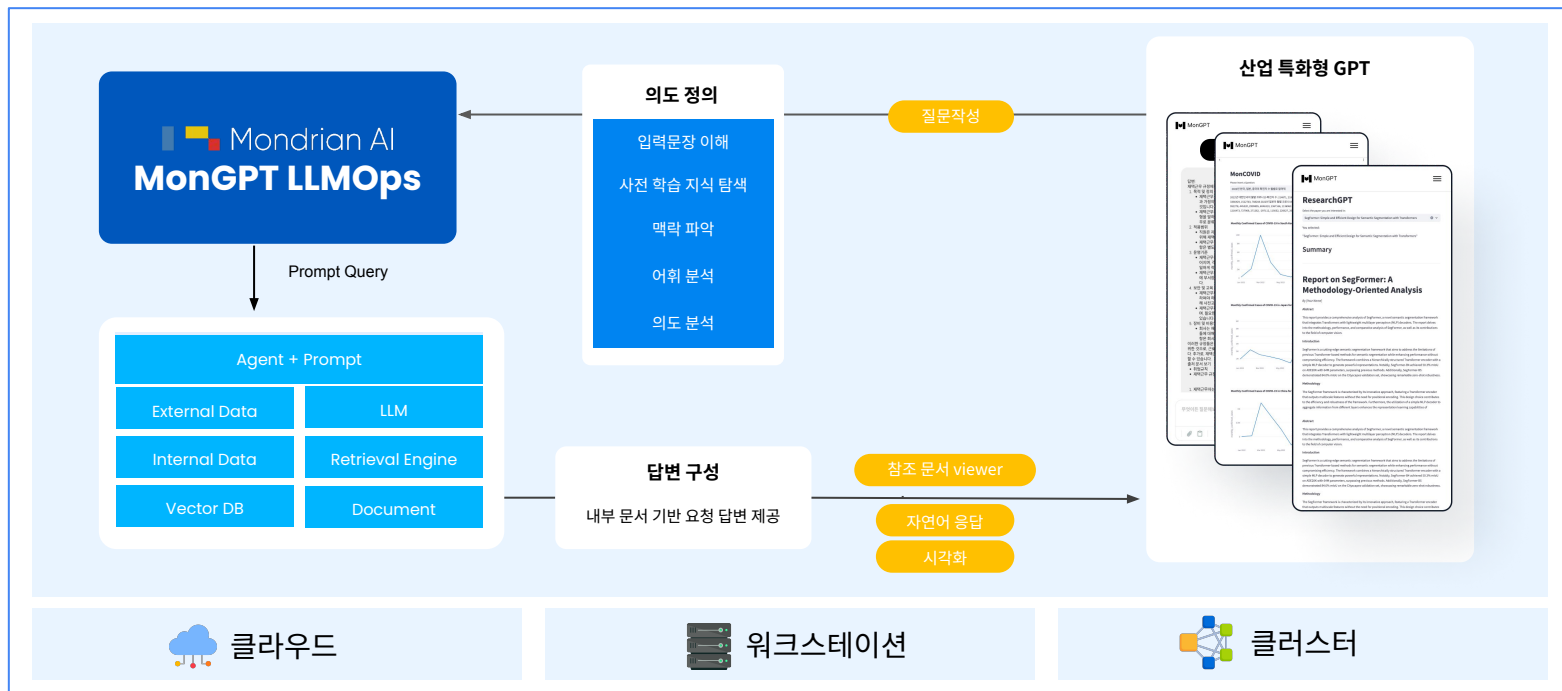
Mondrian AI
MonGPT LLMOps

Prompt Query

의도 정의
입력문장 이해
사전 학습 지식 탐색
맥락 파악
어휘 분석
의도 분석

산업 특화형 GPT

질문작성

MonGPT
MonGPT
MonCOVID
MonGPT
ResearchGPT
Summary
Report on SegFormer: A Methodology-Oriented Analysis

Agent + Prompt
External Data
LLM
Internal Data
Retrieval Engine
Vector DB
Document

답변 구성
내부 문서 기반 요청 답변 제공

참조 문서 viewer
자연어 응답
시각화

클라우드
워크스테이션
클러스터